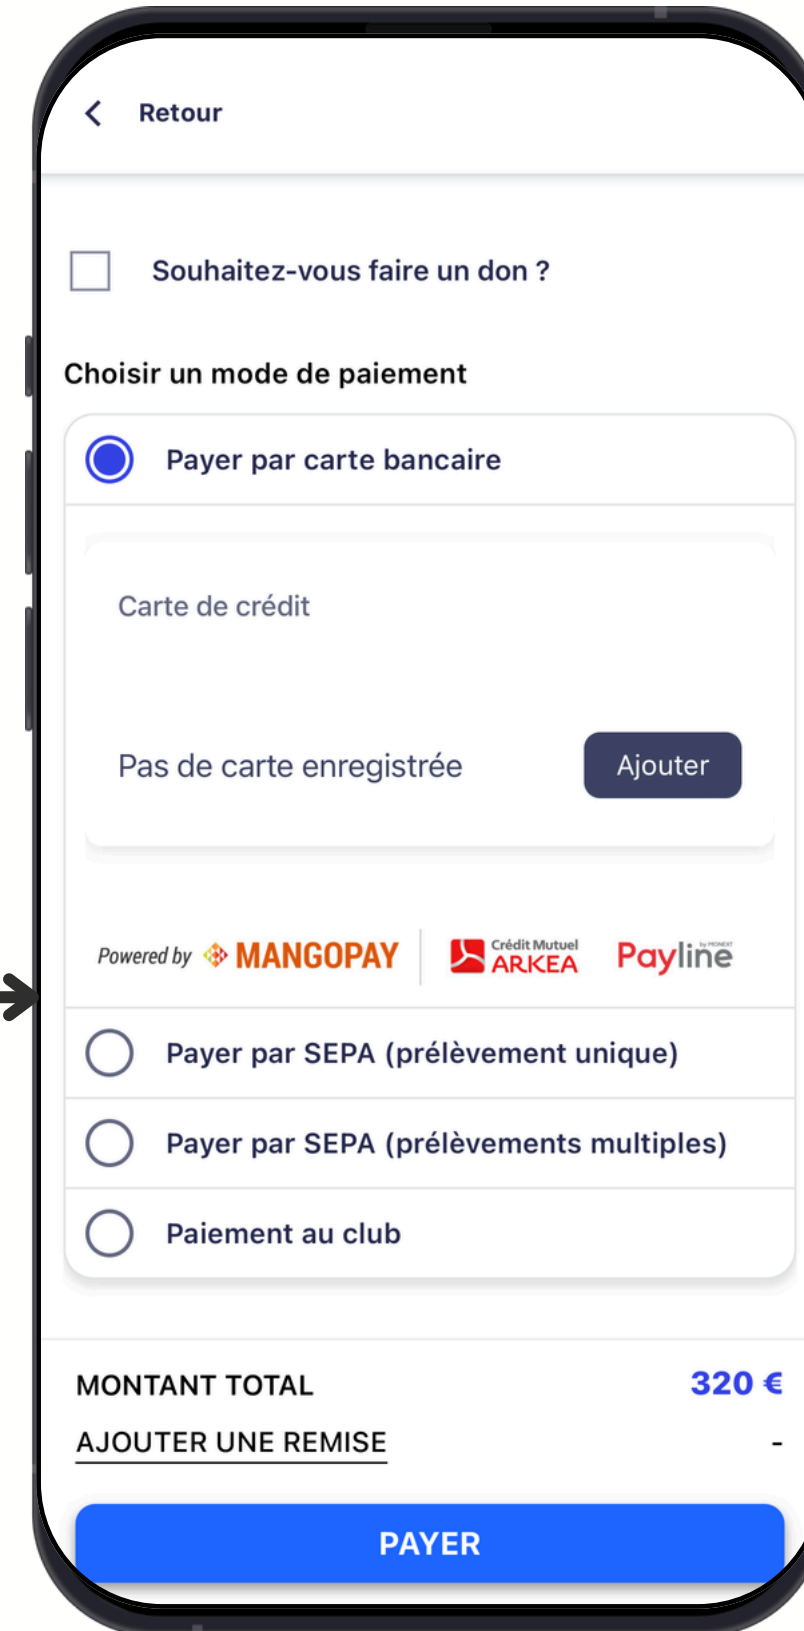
Retour

Souhaitez-vous faire un don ?

Choisir un mode de paiement

Payer par carte bancaire

Carte de crédit

Pas de carte enregistrée

Ajouter

Powered by MANGOPAY

Crédit Mutuel ARKEA

Payline by MONEXT

Payer par SEPA (prélèvement unique)

Payer par SEPA (prélèvements multiples)

Paiement au club

MONTANT TOTAL 320 €

AJOUTER UNE REMISE -

PAYER